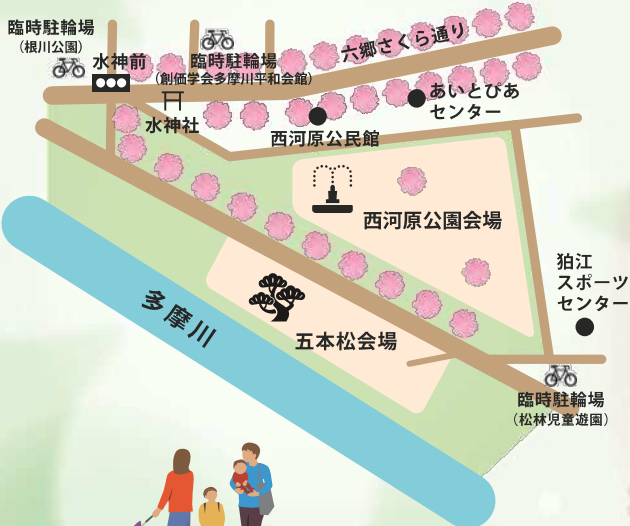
臨時駐輪場
（根川公園）

水神前

臨時駐輪場
（創価学会多摩川平和会館）

水神社

六郷さくら通り

あいとぴあ
センター

西河原公民館

西河原公園会場

狛江
スポーツ
センター

多摩川

五本松会場

臨時駐輪場
（松林児童遊園）